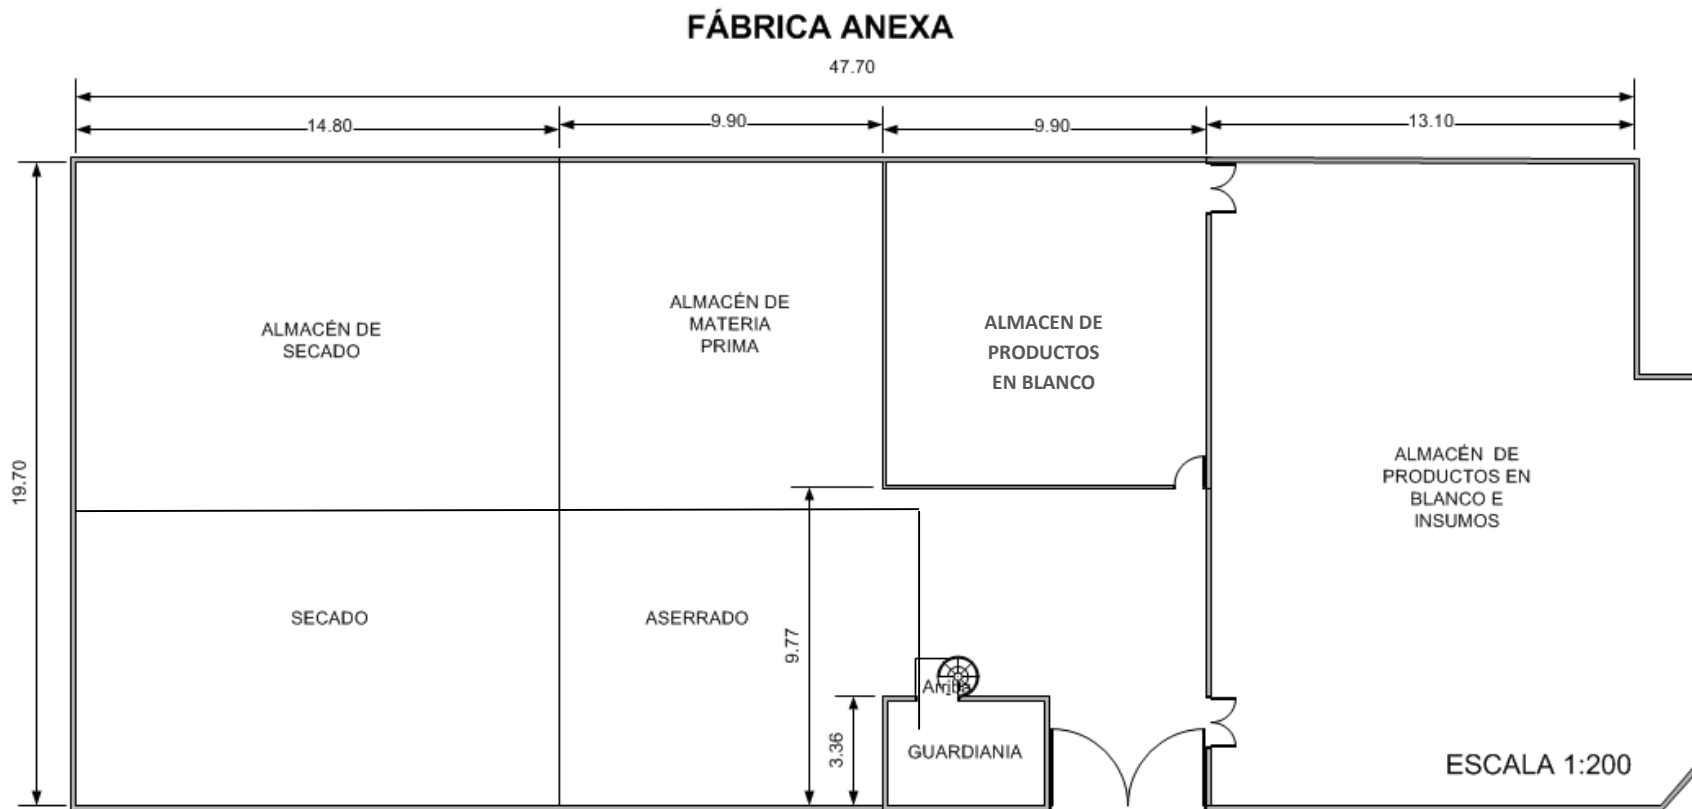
FÁBRICA ANEXA

47.70

14.80

9.90

9.90

13.10

19.70

ALMACÉN DE SECADO

ALMACÉN DE MATERIA PRIMA

ALMACEN DE PRODUCTOS EN BLANCO

ALMACÉN DE PRODUCTOS EN BLANCO E INSUMOS

SECADO

ASERRADO

9.77

3.36

Arriba

GUARDIANIA

ESCALA 1:200